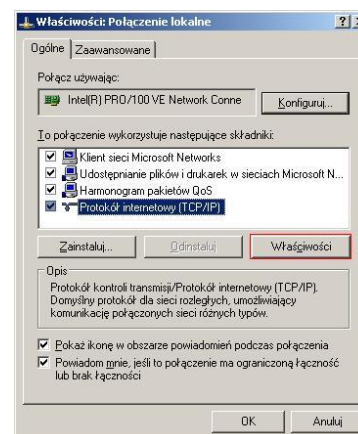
Właściwości: Połączenie lokalne ? ×

Ogólne | Zaawansowane

Połącz używając:

Intel(R) PRO/100 VE Network Conne Konfiguruj...

To połączenie wykorzystuje następujące składniki:

Klient sieci Microsoft Networks
Udostępnianie plików i drukarek w sieciach Microsoft N...
Harmonogram pakietów QoS
Protokół internetowy (TCP/IP)

Zainstaluj... Odinstaluj Właściwości

Opis
Protokół kontroli transmisji/Protokół internetowy (TCP/IP). Domyślny protokół dla sieci rozległych, umożliwiający komunikację połączonych sieci różnych typów.

Pokaż ikonę w obszarze powiadomień podczas połączenia

Powiadom mnie, jeśli to połączenie ma ograniczoną łączność lub brak łączności

OK Anuluj